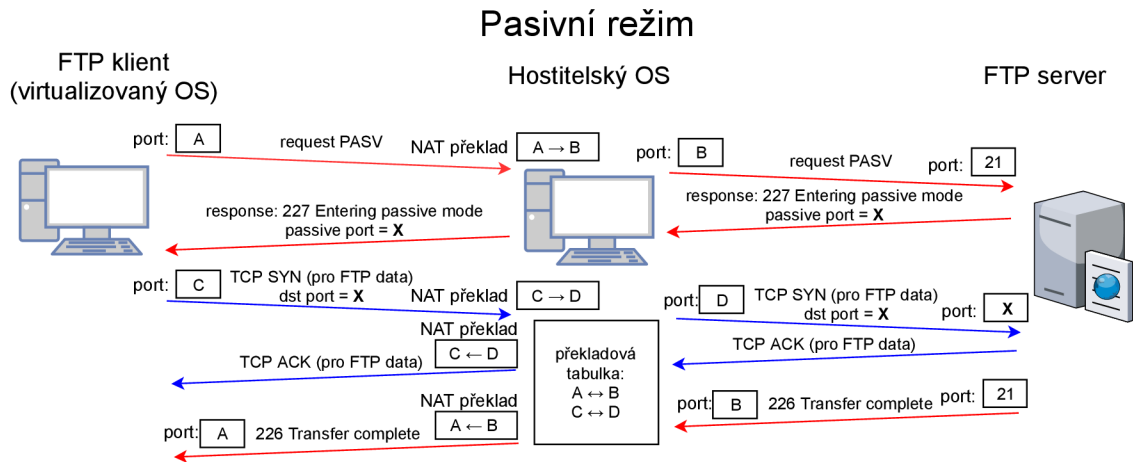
Pasivní režim

FTP klient
(virtualizovaný OS)

Hostitelský OS

FTP server

port: A

request PASV

NAT překlad $A \rightarrow B$

port: B

request PASV

port: 21

response: 227 Entering passive mode
passive port = **X**

response: 227 Entering passive mode
passive port = **X**

port: C

TCP SYN (pro FTP data)
dst port = **X**

NAT překlad $C \rightarrow D$

port: D

TCP SYN (pro FTP data)
dst port = **X**

port: X

NAT překlad
$C \leftarrow D$

překladová tabulka:
$A \leftrightarrow B$
$C \leftrightarrow D$

TCP ACK (pro FTP data)

TCP ACK (pro FTP data)

NAT překlad
$A \leftarrow B$

port: B

226 Transfer complete

port: 21

port: A

226 Transfer complete